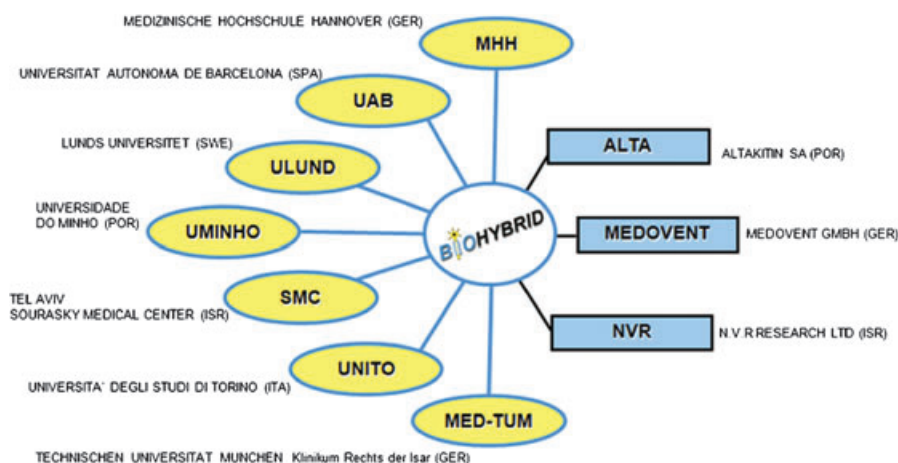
MEDIZINISCHE HOCHSCHULE HANNOVER (GER)

MHH

UNIVERSITAT AUTONOMA DE BARCELONA (SPA)

UAB

LUNDS UNIVERSITET (SWE)

ULUND

UNIVERSIDADE DO MINHO (POR)

UMINHO

TEL AVIV SOURASKY MEDICAL CENTER (ISR)

SMC

UNITO

UNIVERSITA' DEGLI STUDI DI TORINO (ITA)

MED-TUM

TECHNISCHEN UNIVERSITAT MUNCHEN Klinikum Rechts der Isar (GER)

BIOHYBRID

ALTA

ALTAKITIN SA (POR)

MEDOVENT

MEDOVENT GMBH (GER)

NVR

N.V.R RESEARCH LTD (ISR)